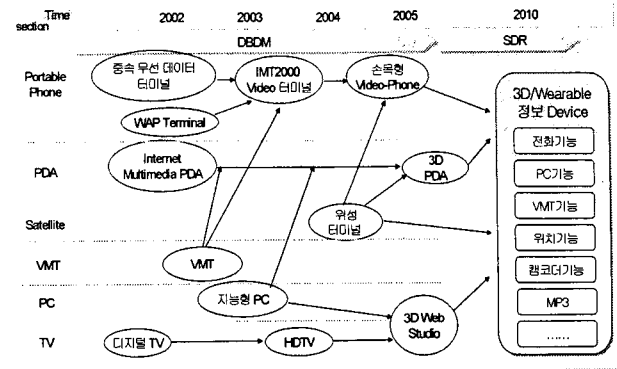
Time section | 2002 | 2003 | 2004 | 2005 | 2010

DBDM

SDR

Portable Phone

중속 무선 데이터 터미널

IMT2000 Video 터미널

손목형 Video-Phone

WAP Terminal

3D/Wearable 정보 Device

전화기능

PC기능

VMT기능

위치기능

캠코더기능

MP3

......

PDA

Internet Multimedia PDA

3D PDA

Satellite

위성 터미널

VMT

VMT

PC

지능형 PC

3D Web Studio

TV

디지털 TV

HDTV